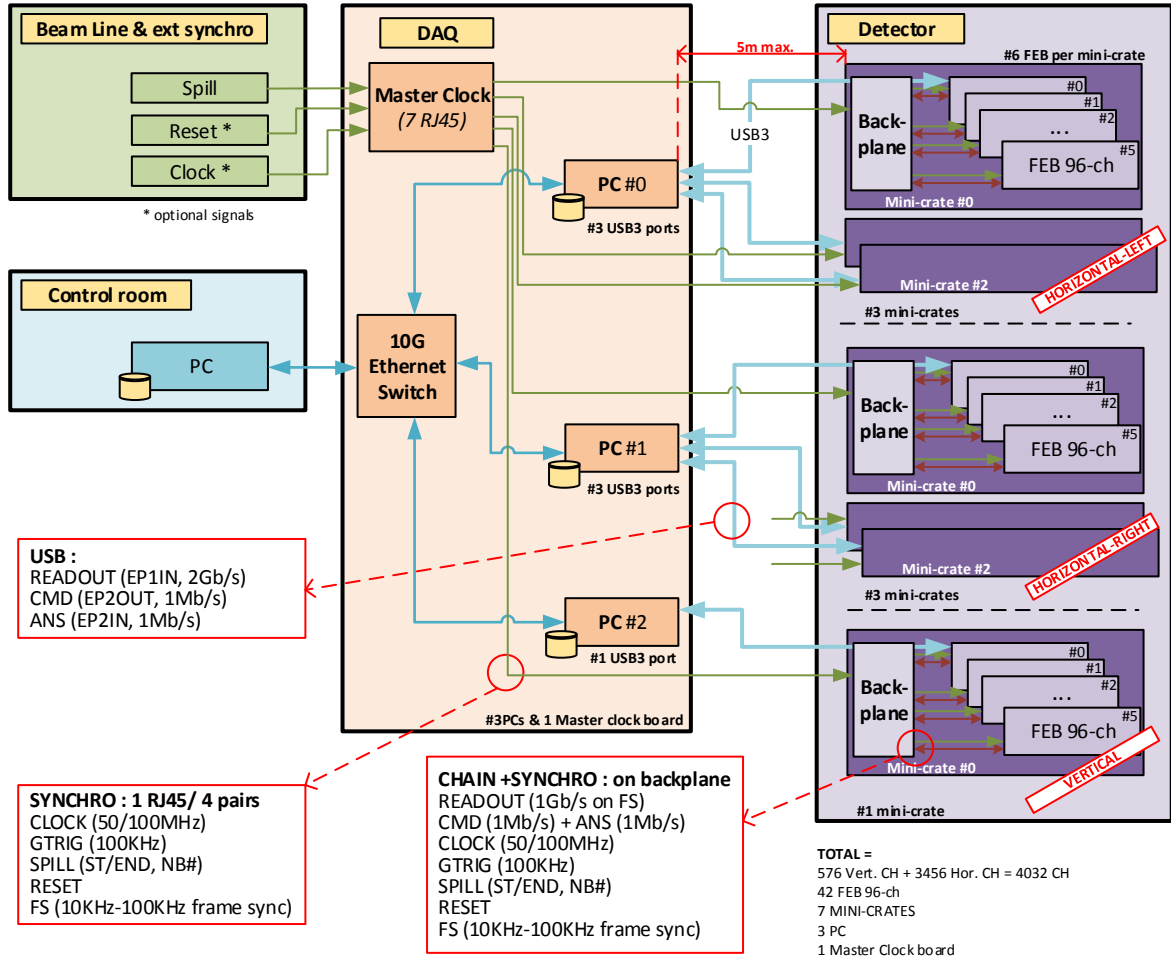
Beam Line & ext synchro

Spill

Reset *

Clock *

* optional signals

Control room

PC

DAQ

Master Clock
(7 RJ45)

5m max.

USB3

PC #0

#3 USB3 ports

10G Ethernet Switch

PC #1

#3 USB3 ports

PC #2

#1 USB3 port

#3PCs & 1 Master clock board

Detector

#6 FEB per mini-crate

Backplane

#0
#1
#2
...
#5
FEB 96-ch

Mini-crate #0

Mini-crate #2

HORIZONTAL-LEFT

#3 mini-crates

Backplane

#0
#1
#2
...
#5
FEB 96-ch

Mini-crate #0

Mini-crate #2

HORIZONTAL-RIGHT

#3 mini-crates

Backplane

#0
#1
#2
...
#5
FEB 96-ch

Mini-crate #0

VERTICAL

#1 mini-crate

USB :
READOUT (EP1IN, 2Gb/s)
CMD (EP2OUT, 1Mb/s)
ANS (EP2IN, 1Mb/s)

SYNCHRO : 1 RJ45/ 4 pairs
CLOCK (50/100MHz)
GTRIG (100KHz)
SPILL (ST/END, NB#)
RESET
FS (10KHz-100KHz frame sync)

CHAIN +SYNCHRO : on backplane
READOUT (1Gb/s on FS)
CMD (1Mb/s) + ANS (1Mb/s)
CLOCK (50/100MHz)
GTRIG (100KHz)
SPILL (ST/END, NB#)
RESET
FS (10KHz-100KHz frame sync)

TOTAL =
576 Vert. CH + 3456 Hor. CH = 4032 CH
42 FEB 96-ch
7 MINI-CRATES
3 PC
1 Master Clock board